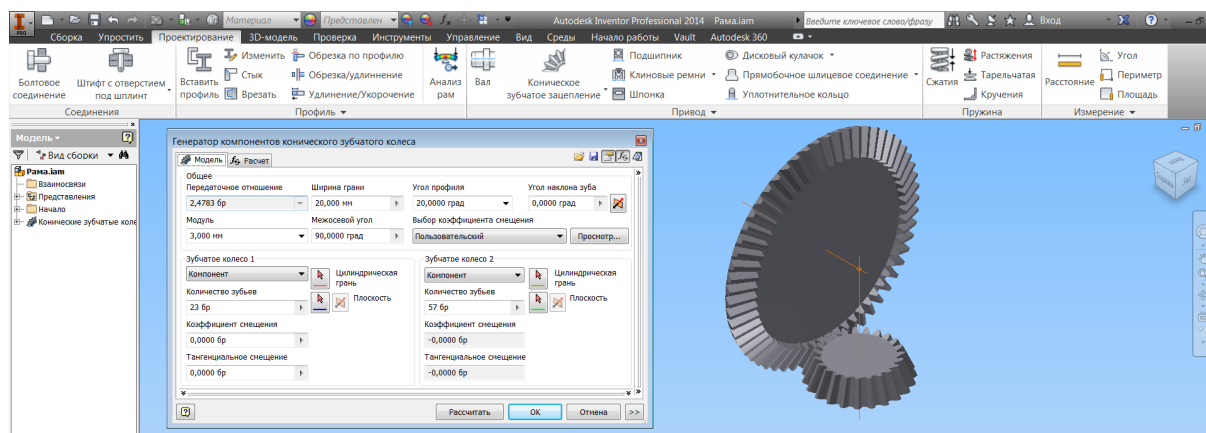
Материал Представлен Autodesk Inventor Professional 2014 Рама.iam Введите ключевое слово/фразу Вход

Сборка Упростить Проектирование 3D-модель Проверка Инструменты Управление Вид Среды Начало работы Vault Autodesk 360

Болтовое соединение
Штифт с отверстием под шплинт
Вставить профиль
Изменить
Стык
Врезать
Обрезка по профилю
Обрезка/удлинение
Удлинение/Укорочение
Анализ рам
Вал
Коническое зубчатое зацепление
Подшипник
Клиновые ремни
Шпонка
Дисковый кулачок
Прямобочное шлицевое соединение
Уплотнительное кольцо
Сжатия
Растяжения
Тарельчатая
Кручения
Расстояние
Угол
Периметр
Площадь

Соединения Профиль Привод Пружина Измерение

Модель
Вид сборки
Рама.iam
Взаимосвязи
Представления
Начало
Конические зубчатые коле

Генератор компонентов конического зубчатого колеса
Модель Расчет

Общее
Передаточное отношение
2,4783 бр
Ширина грани
20,000 мм
Угол профиля
20,0000 град
Угол наклона зуба
0,0000 град
Модуль
3,000 мм
Межосевой угол
90,0000 град
Выбор коэффициента смещения
Пользовательский
Просмотр...

Зубчатое колесо 1
Компонент
Цилиндрическая грань
Количество зубьев
23 бр
Плоскость
Коэффициент смещения
0,0000 бр
Тангенциальное смещение
0,0000 бр

Зубчатое колесо 2
Компонент
Цилиндрическая грань
Количество зубьев
57 бр
Плоскость
Коэффициент смещения
-0,0000 бр
Тангенциальное смещение
-0,0000 бр

Рассчитать
ОК
Отмена
>>